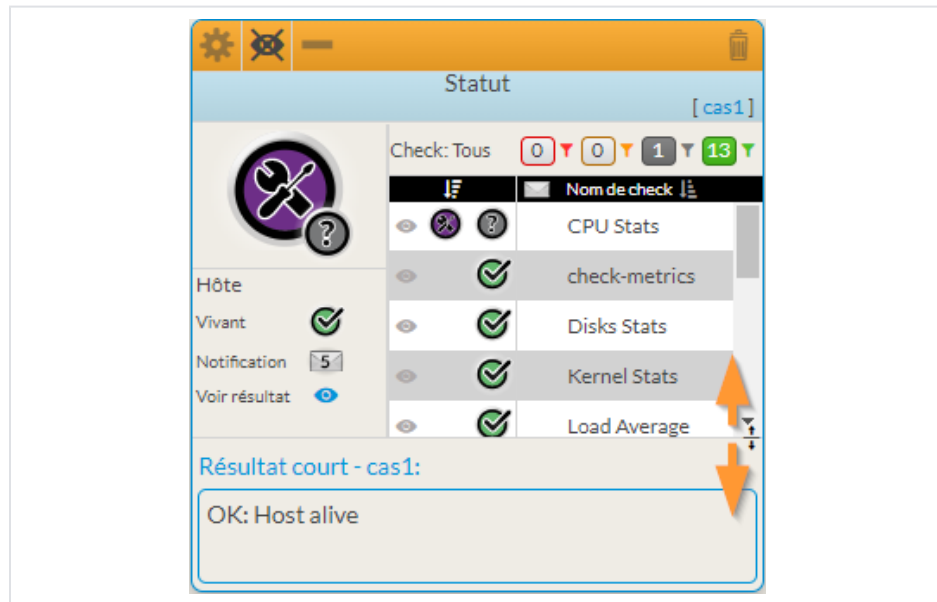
Statut

[ cas1 ]

Check: Tous 0 0 1 13

Nom de check

CPU Stats

check-metrics

Disks Stats

Kernel Stats

Load Average

Hôte

Vivant

Notification 5

Voir résultat

Résultat court - cas1:

OK: Host alive